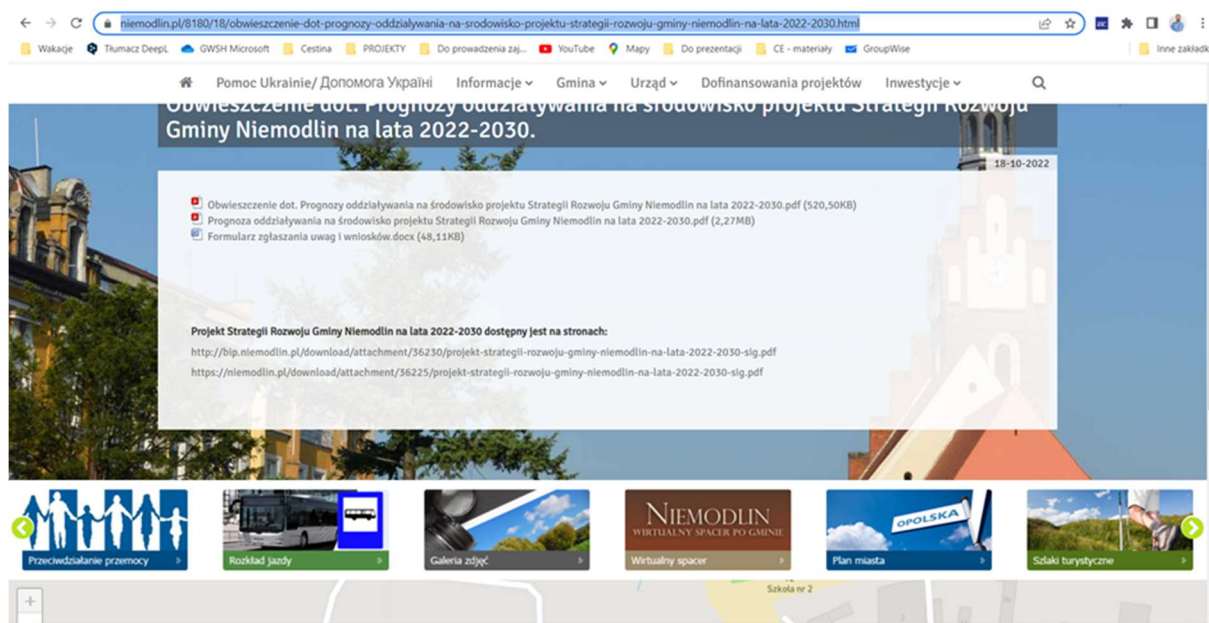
niemodlin.pl/8180/18/obwieszczenie-dot-prognozy-oddzialywania-na-srodowisko-projektu-strategii-rozwoju-gminy-niemodlin-na-lata-2022-2030.html

Wakacje Tłumacz DeepL GWSH Microsoft Cestina PROJEKTY Do prowadzenia zaj... YouTube Mapy Do prezentacji CE - materiały GroupWise Inne zakładk

Pomoc Ukrainie/ Допомога Україні Informacje Gmina Urząd Dofinansowania projektów Inwestycje

Obwieszczenie dot. Prognozy oddziaływania na środowisko projektu Strategii Rozwoju Gminy Niemodlin na lata 2022-2030.

18-10-2022

Obwieszczenie dot. Prognozy oddziaływania na środowisko projektu Strategii Rozwoju Gminy Niemodlin na lata 2022-2030.pdf (520,50KB)
Prognoza oddziaływania na środowisko projektu Strategii Rozwoju Gminy Niemodlin na lata 2022-2030.pdf (2,27MB)
Formularz zgłaszania uwag i wniosków.docx (48,11KB)

Projekt Strategii Rozwoju Gminy Niemodlin na lata 2022-2030 dostępny jest na stronach:
http://bip.niemodlin.pl/download/attachment/36230/projekt-strategii-rozwoju-gminy-niemodlin-na-lata-2022-2030-sig.pdf
https://niemodlin.pl/download/attachment/36225/projekt-strategii-rozwoju-gminy-niemodlin-na-lata-2022-2030-sig.pdf

Przeciwdziałanie przemocy
Rozkład jazdy
Galeria zdjęć
NIEMODLIN WIRTUALNY SPACER PO GMINIE
Wirtualny spacer
OPOLSKA
Plan miasta
Szlaki turystyczne
Szkoła nr 2